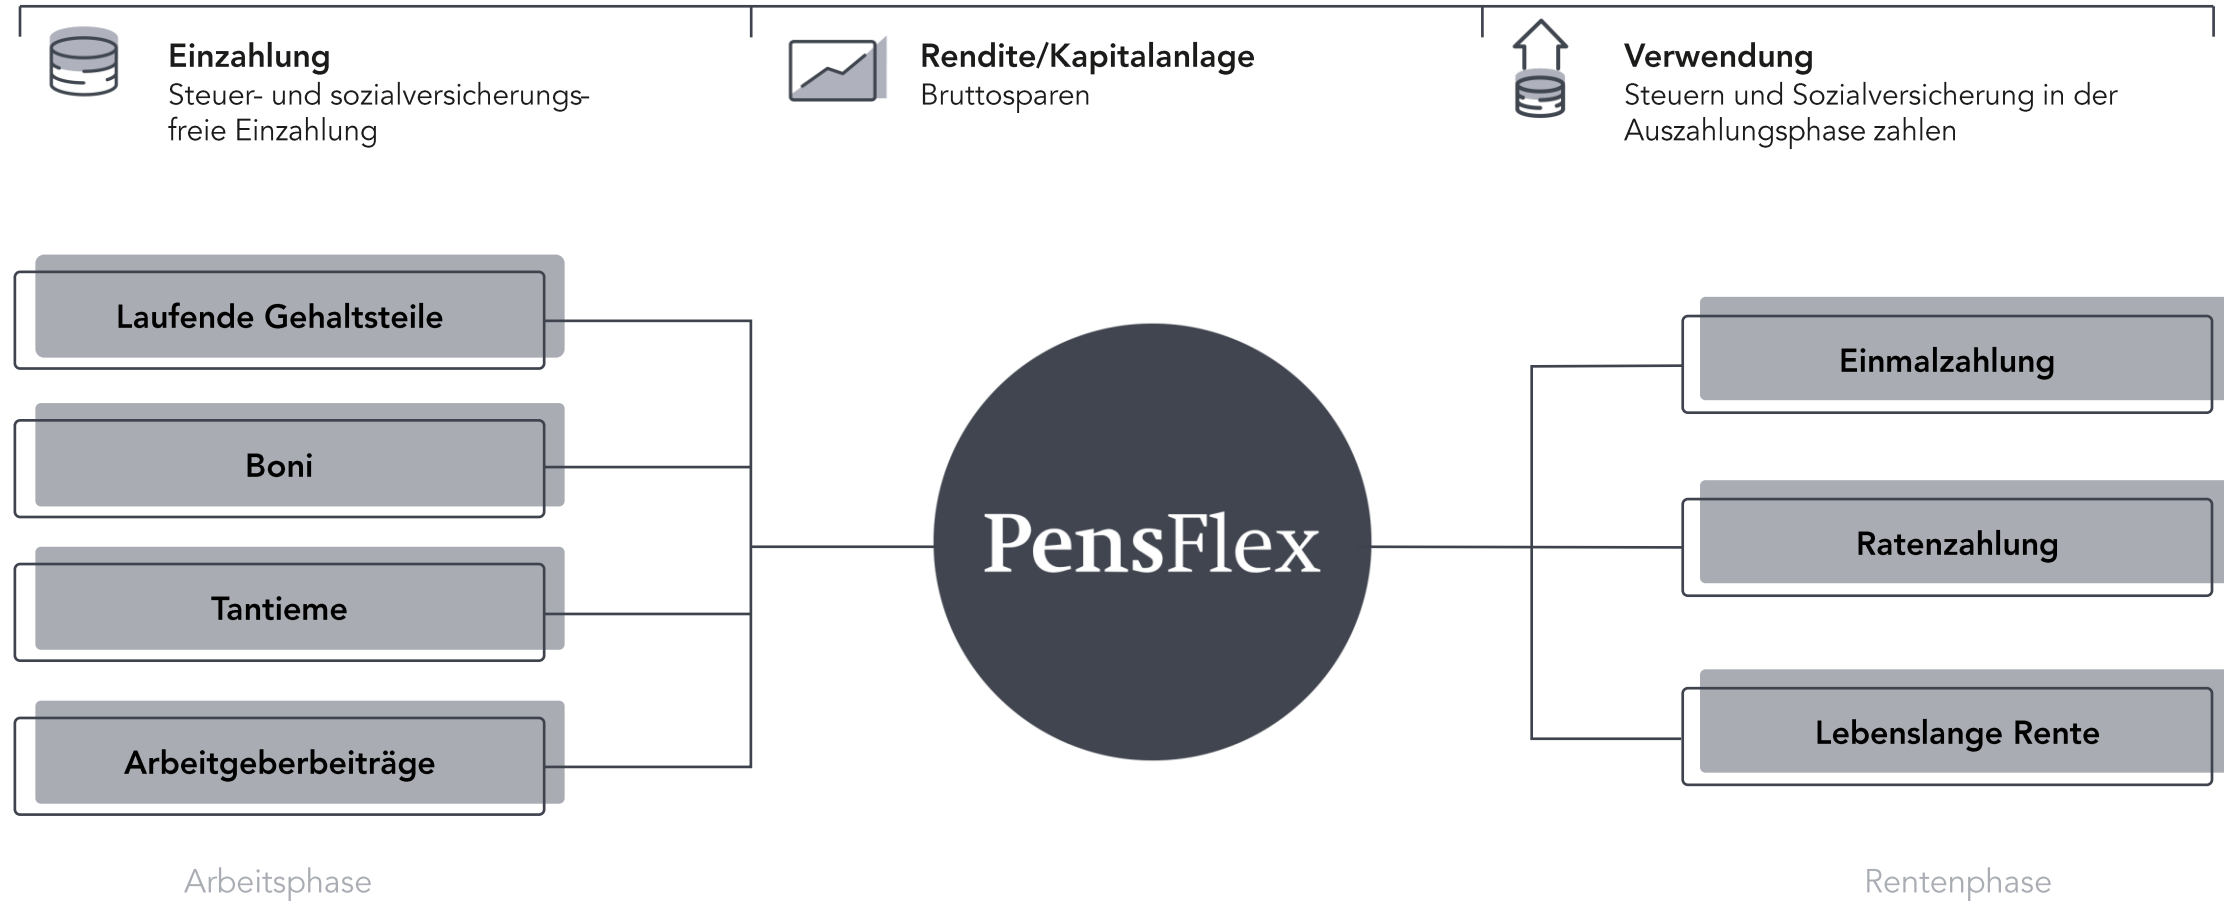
**Einzahlung**
Steuer- und sozialversicherungsfreie Einzahlung

**Rendite/Kapitalanlage**
Bruttosparen

**Verwendung**
Steuern und Sozialversicherung in der Auszahlungsphase zahlen

Laufende Gehaltsteile

Boni

Tantieme

Arbeitgeberbeiträge

PensFlex

Einmalzahlung

Ratenzahlung

Lebenslange Rente

Arbeitsphase

Rentenphase